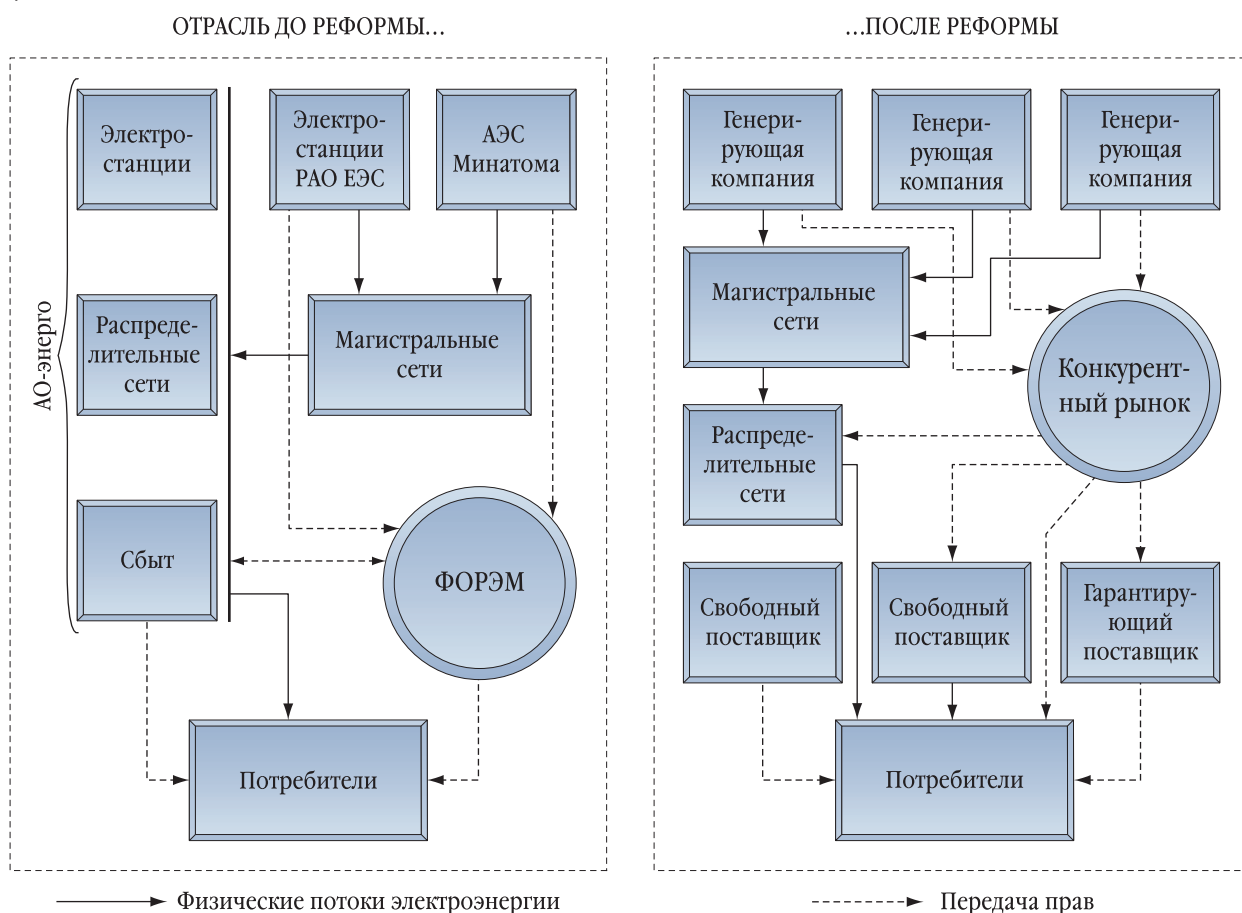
ОТРАСЛЬ ДО РЕФОРМЫ...

АО-энерго

Электростанции

Распределительные сети

Сбыт

Электростанции РАО ЕЭС

АЭС Минатома

Магистральные сети

ФОРЭМ

Потребители

...ПОСЛЕ РЕФОРМЫ

Генерирующая компания

Генерирующая компания

Генерирующая компания

Магистральные сети

Конкурентный рынок

Распределительные сети

Свободный поставщик

Свободный поставщик

Гарантирующий поставщик

Потребители

Физические потоки электроэнергии

Передача прав